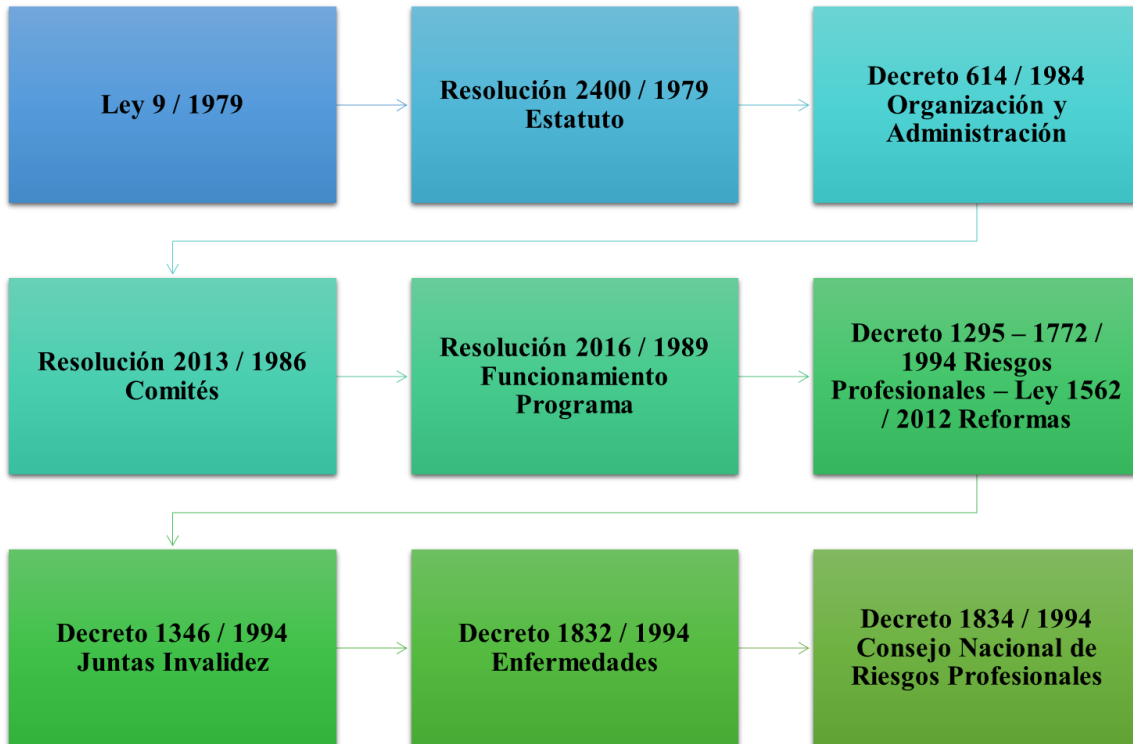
Ley 9 / 1979

Resolución 2400 / 1979 Estatuto

Decreto 614 / 1984 Organización y Administración

Resolución 2013 / 1986 Comités

Resolución 2016 / 1989 Funcionamiento Programa

Decreto 1295 – 1772 / 1994 Riesgos Profesionales – Ley 1562 / 2012 Reformas

Decreto 1346 / 1994 Juntas Invalidez

Decreto 1832 / 1994 Enfermedades

Decreto 1834 / 1994 Consejo Nacional de Riesgos Profesionales